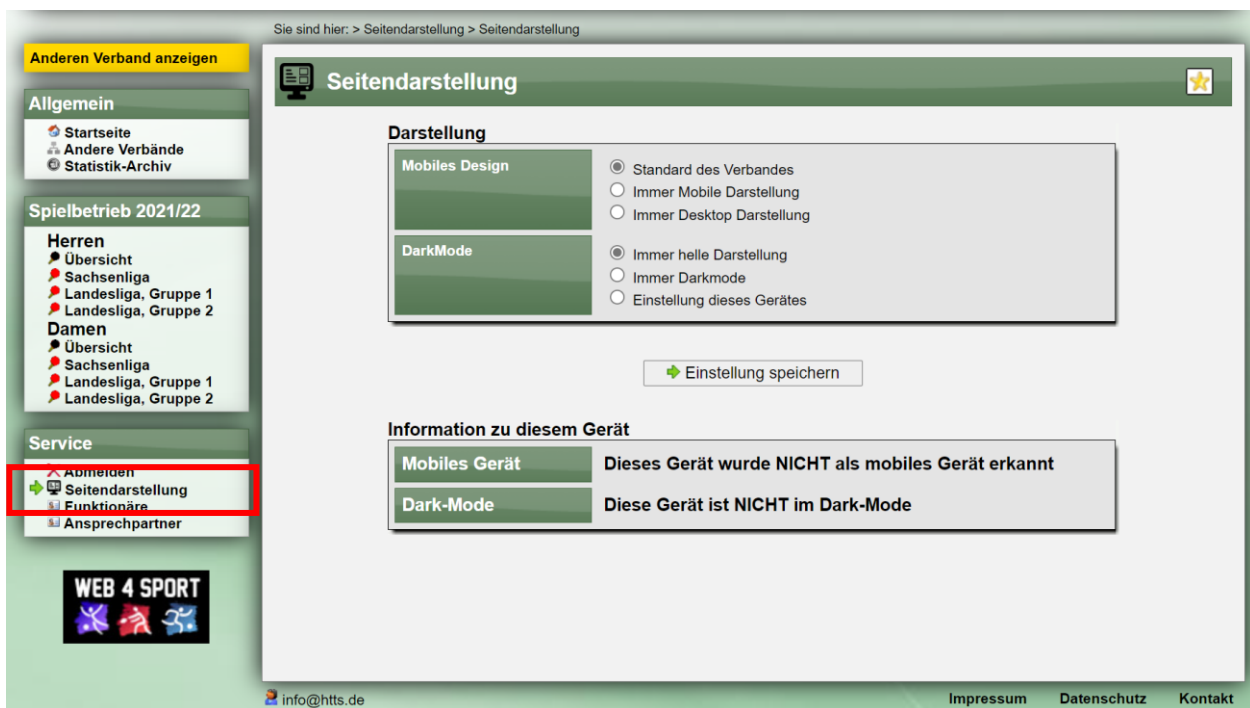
Sie sind hier: > Seitendarstellung > Seitendarstellung

Anderen Verband anzeigen

Allgemein
Startseite
Andere Verbände
Statistik-Archiv

Spielbetrieb 2021/22
Herren
Übersicht
Sachsenliga
Landesliga, Gruppe 1
Landesliga, Gruppe 2
Damen
Übersicht
Sachsenliga
Landesliga, Gruppe 1
Landesliga, Gruppe 2

Service
Abmelden
Seitendarstellung
Funktionäre
Ansprechpartner

WEB 4 SPORT

Seitendarstellung

Darstellung

| Mobiles Design | Standard des Verbandes<br>Immer Mobile Darstellung<br>Immer Desktop Darstellung |
|---|---|
| DarkMode | Immer helle Darstellung<br>Immer Darkmode<br>Einstellung dieses Gerätes |

Einstellung speichern

Information zu diesem Gerät

| Mobiles Gerät | Dieses Gerät wurde NICHT als mobiles Gerät erkannt |
|---|---|
| Dark-Mode | Diese Gerät ist NICHT im Dark-Mode |

info@htts.de
Impressum Datenschutz Kontakt